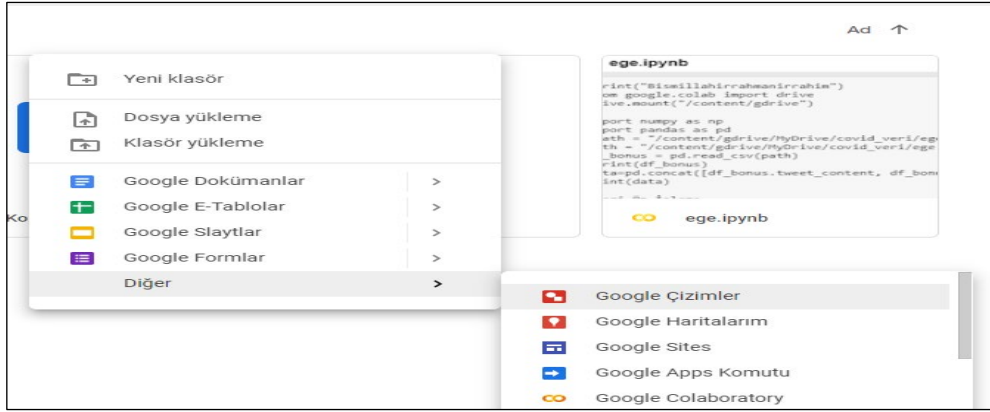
Ad ↑

Yeni klasör

Dosya yükleme

Klasör yükleme

Google Dokümanlar >

Google E-Tablolar >

Google Slaytlar >

Google Formlar >

Diğer >

Ko

ege.ipynb

rint("Bismillahirrahmanirrahim")
om google.colab import drive
ive.mount("/content/gdrive")

port numpy as np
port pandas as pd
ath = "/content/gdrive/MyDrive/covid_veri/ege
th = "/content/gdrive/MyDrive/covid_veri/ege
_bonus = pd.read_csv(path)
rint(df_bonus)
ta=pd.concat([df_bonus.tweet_content, df_bon
int(data)

ege.ipynb

Google Çizimler

Google Haritalarım

Google Sites

Google Apps Komutu

Google Colaboratory